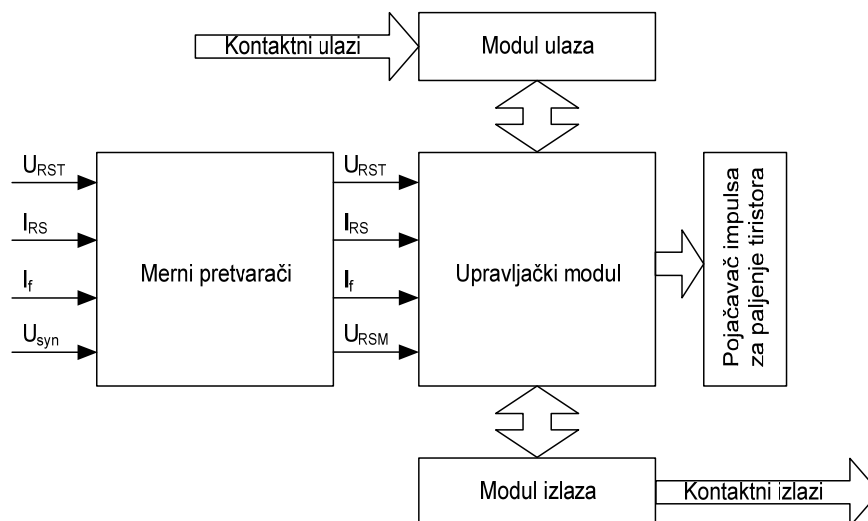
Kontaktni ulazi

Modul ulaza

$U_{RST}$

$I_{RS}$

$I_f$

$U_{syn}$

Merni pretvarači

$U_{RST}$

$I_{RS}$

$I_f$

$U_{RSM}$

Upravljački modul

Pojačavač impulsa za paljenje tiristora

Modul izlaza

Kontaktni izlazi